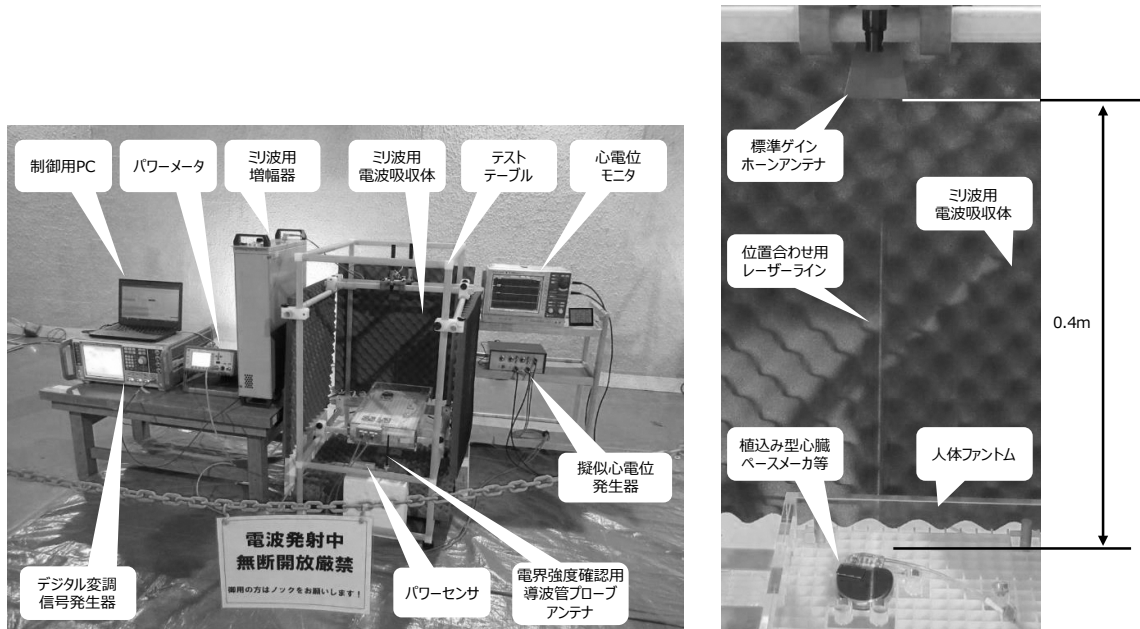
制御用PC

パワーメータ

ミリ波用
増幅器

ミリ波用
電波吸収体

テスト
テーブル

心電位
モニタ

擬似心電位
発生器

電波発射中
無断開放厳禁
御用の方はノックをお願いします！

デジタル変調
信号発生器

パワーセンサ

電界強度確認用
導波管プローブ
アンテナ

標準ゲイン
ホーンアンテナ

ミリ波用
電波吸収体

位置合わせ用
レーザーライン

0.4m

植込み型心臓
ペースメーカ等

人体ファントム